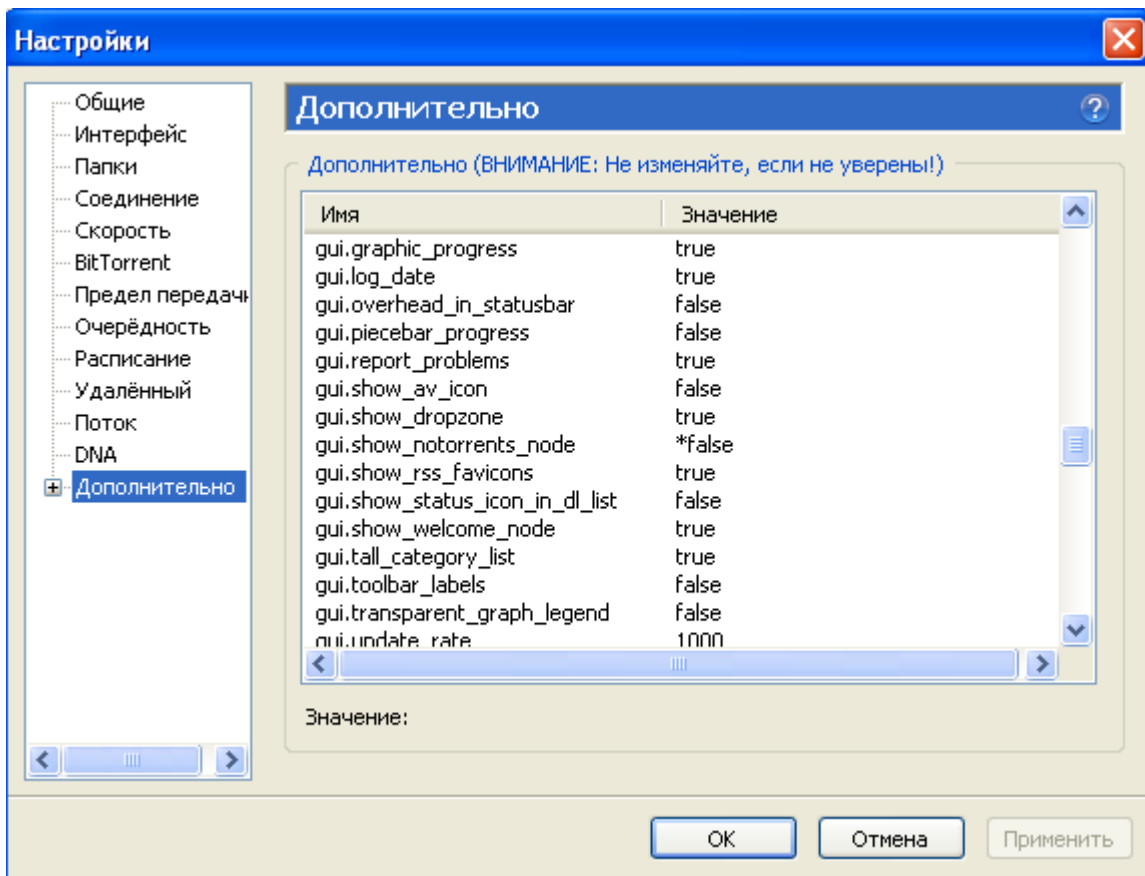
Настройки

Общие
Интерфейс
Папки
Соединение
Скорость
BitTorrent
Предел передачи
Очерёдность
Расписание
Удалённый
Поток
DNA
Дополнительно

Дополнительно

Дополнительно (ВНИМАНИЕ: Не изменяйте, если не уверены!)

| Имя | Значение |
|---|---|
| gui.graphic_progress | true |
| gui.log_date | true |
| gui.overhead_in_statusbar | false |
| gui.piecebar_progress | false |
| gui.report_problems | true |
| gui.show_av_icon | false |
| gui.show_dropzone | true |
| gui.show_notorrents_node | *false |
| gui.show_rss_favicons | true |
| gui.show_status_icon_in_dl_list | false |
| gui.show_welcome_node | true |
| gui.tall_category_list | true |
| gui.toolbar_labels | false |
| gui.transparent_graph_legend | false |
| gui.update_rate | 1000 |

Значение:

OK
Отмена
Применить